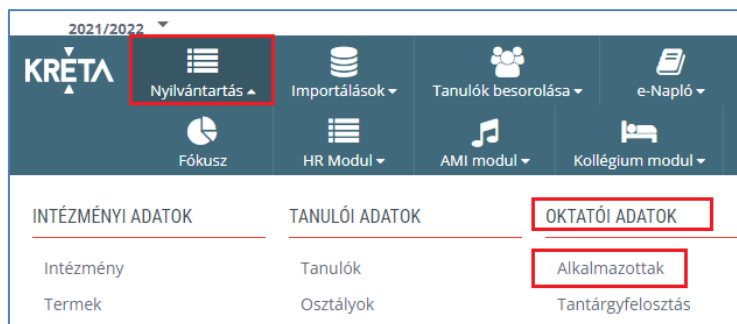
2021/2022

KRÉTA

Nyilvántartás

Importálások

Tanulók besorolása

e-Napló

Fókusz

HR Modul

AMI modul

Kollégium modul

INTÉZMÉNYI ADATOK

Intézmény

Termek

TANULÓI ADATOK

Tanulók

Osztályok

OKTATÓI ADATOK

Alkalmazottak

Tantárgyfelosztás